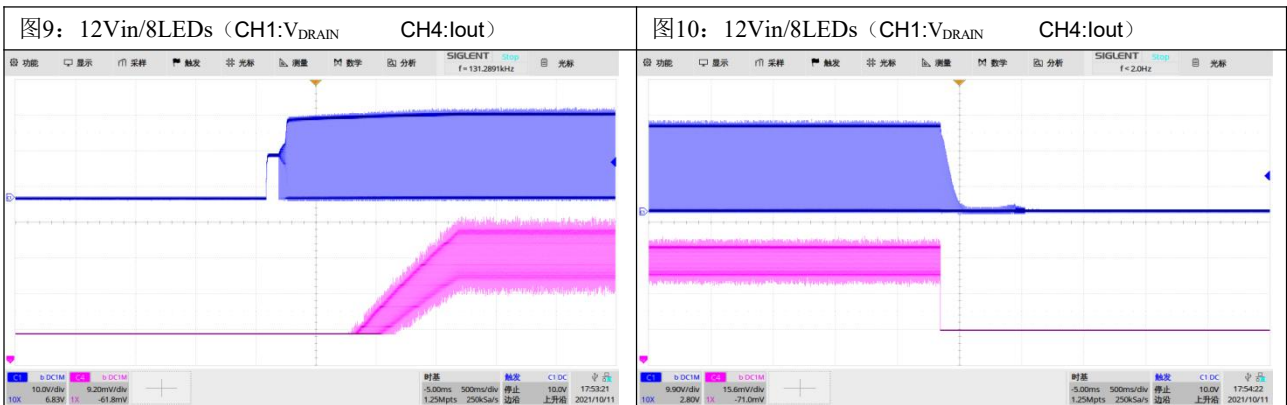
| 图9：12Vin/8LEDs（CH1:$V_{DRAIN}$ CH4:Iout） | 图10：12Vin/8LEDs（CH1:$V_{DRAIN}$ CH4:Iout） |
|---|---|

功能 显示 采样 触发 光标 测量 数学 分析 SIGLENT Stop f=131.2891kHz 光标

C1 b DC1M 10.0V/div 10X 6.83V C4 b DC1M 9.20mV/div 1X -61.8mV 时基 -5.00ms 500ms/div 1.25Mpts 250kSa/s 触发 停止 边沿 C1 DC 10.0V 上升沿 17:53:21 2021/10/11

功能 显示 采样 触发 光标 测量 数学 分析 SIGLENT Stop f<2.0Hz 光标

C1 b DC1M 9.90V/div 10X 2.80V C4 b DC1M 15.6mV/div 1X -71.0mV 时基 -5.00ms 500ms/div 1.25Mpts 250kSa/s 触发 停止 边沿 C1 DC 10.0V 上升沿 17:54:22 2021/10/11